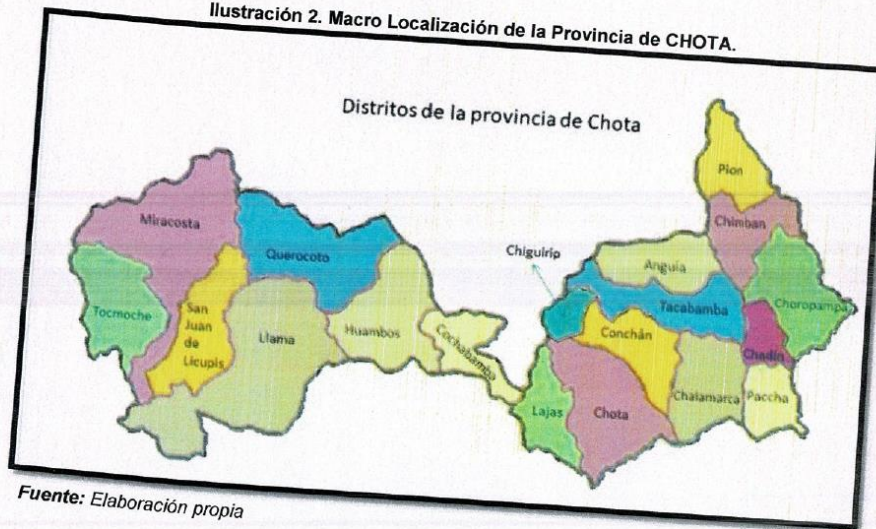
Ilustración 2. Macro Localización de la Provincia de CHOTA.

Distritos de la provincia de Chota

Miracosta
Querocoto
Tocmoche
San Juan de Licupis
Llama
Huambos
Cochabamba
Chiguirip
Anguia
Pion
Chimban
Choropampa
Tacabamba
Conchán
Chadín
Lajas
Chota
Chalamarca
Paccha

Fuente: Elaboración propia